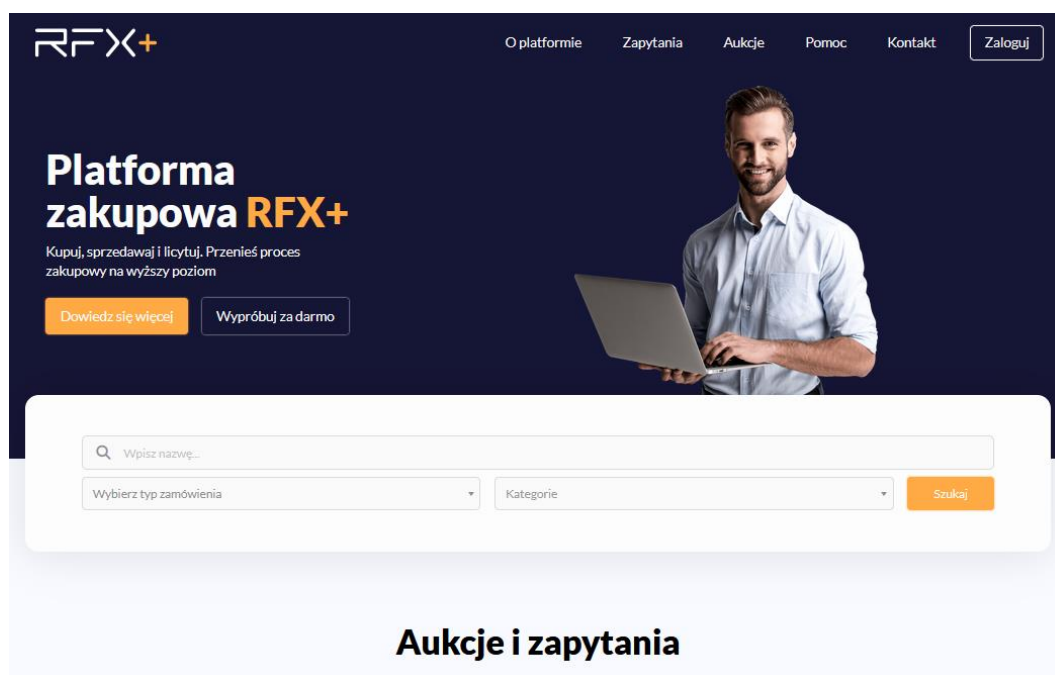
RFX+

O platformie Zapytania Aukcje Pomoc Kontakt Zaloguj

Platforma zakupowa RFX+

Kupuj, sprzedawaj i licytuj. Przenieś proces zakupowy na wyższy poziom

Dowiedz się więcej Wypróbuj za darmo

Wpisz nazwę...

Wybierz typ zamówienia

Kategorie

Szukaj

Aukcje i zapytania